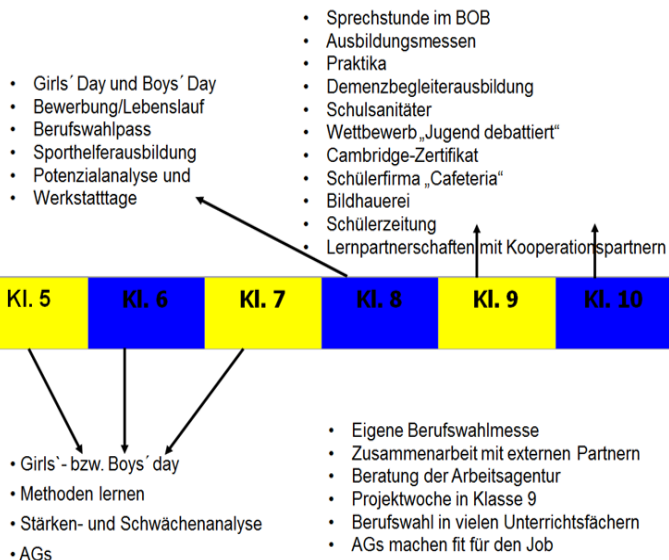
- Sprechstunde im BOB
- Ausbildungsmessen
- Praktika
- Demenzbegleiterausbildung
- Schulsanitäter
- Wettbewerb „Jugend debattiert“
- Cambridge-Zertifikat
- Schülerfirma „Cafeteria“
- Bildhauerei
- Schülerzeitung
- Lernpartnerschaften mit Kooperationspartnern

- Girls´ Day und Boys´ Day
- Bewerbung/Lebenslauf
- Berufswahlpass
- Sporthelferausbildung
- Potenzialanalyse und
- Werkstatttage

| Kl. 5 | Kl. 6 | Kl. 7 | Kl. 8 | Kl. 9 | Kl. 10 |
|---|---|---|---|---|---|

- Girls`- bzw. Boys´ day
- Methoden lernen
- Stärken- und Schwächenanalyse
- AGs

- Eigene Berufswahlmesse
- Zusammenarbeit mit externen Partnern
- Beratung der Arbeitsagentur
- Projektwoche in Klasse 9
- Berufswahl in vielen Unterrichtsfächern
- AGs machen fit für den Job